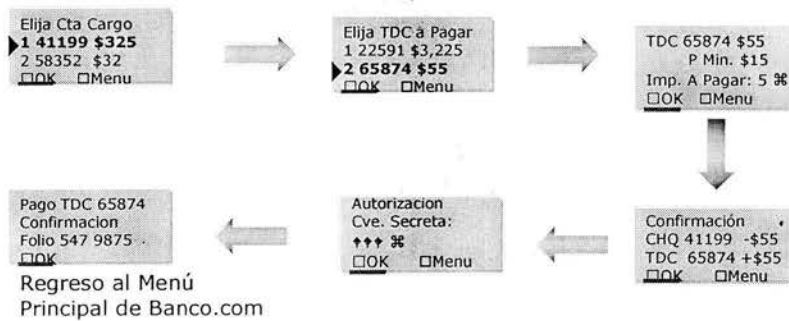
Elija Cta Cargo
1 41199 $325
2 58352 $32
□OK □Menu

Elija TDC a Pagar
1 22591 $3,225
2 65874 $55
□OK □Menu

TDC 65874 $55
P Min. $15
Imp. A Pagar: 5 ⌘
□OK □Menu

Confirmación
CHQ 41199 -$55
TDC 65874 +$55
□OK □Menu

Autorizacion
Cve. Secreta:
↑↑↑ ⌘
□OK □Menu

Pago TDC 65874
Confirmacion
Folio 547 9875
□OK

Regreso al Menú Principal de Banco.com